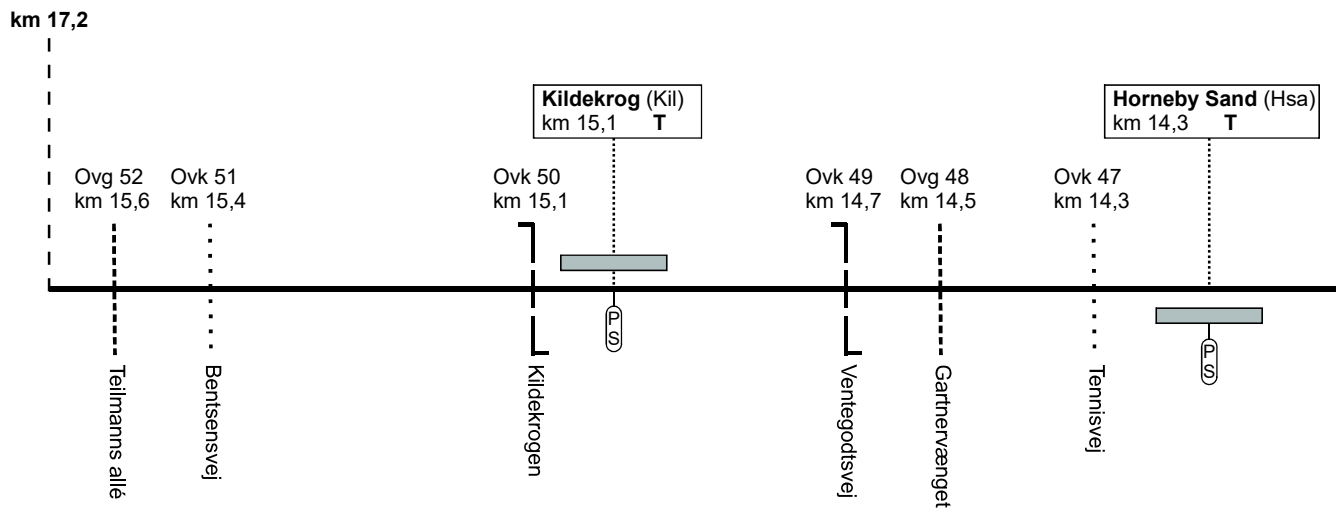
km 17,2

Kildekrog (Kil)
km 15,1 T

Horneby Sand (Hsa)
km 14,3 T

Ovg 52
km 15,6

Ovk 51
km 15,4

Ovk 50
km 15,1

Ovk 49
km 14,7

Ovg 48
km 14,5

Ovk 47
km 14,3

PS

PS

Teilmanns allé

Bentsensvej

Kildekrogen

Ventegodtsvej

Gartnervænget

Tennisvej